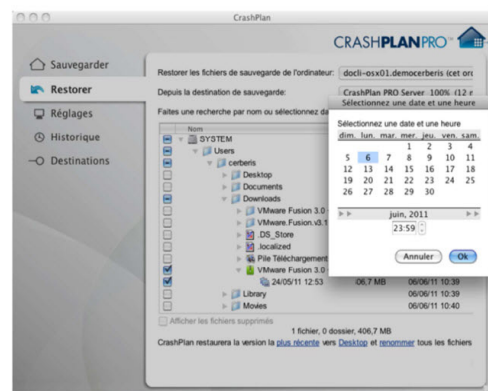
CrashPlan

CRASHPLANPRO

Sauvegarder

Restorer

Réglages

Historique

Destinations

Restorer les fichiers de sauvegarde de l'ordinateur: docli-osx01.democerberis (cet orc

Depuis la destination de sauvegarde: CrashPlan PRO Server 100% (12 r

Sélectionnez une date et une heure

Faites une recherche par nom ou sélectionnez de

Nom

SYSTEM

Users

cerberis

Desktop

Documents

Downloads

VMware Fusion 3.0

VMware.Fusion.v3.1

.DS_Store

.localized

Pile Téléchargement

VMware Fusion 3.0

24/05/11 12:53 | 06,7 MB | 06/06/11 10:39

Library | | 06/06/11 10:39

Movies | | 06/06/11 10:40

Sélectionnez une date et une heure

| dim. | lun. | mar. | mer. | jeu. | ven. | sam. |
|---|---|---|---|---|---|---|
| | | | 1 | 2 | 3 | 4 |
| 5 | 6 | 7 | 8 | 9 | 10 | 11 |
| 12 | 13 | 14 | 15 | 16 | 17 | 18 |
| 19 | 20 | 21 | 22 | 23 | 24 | 25 |
| 26 | 27 | 28 | 29 | 30 | | |

juin, 2011

23:59

Annuler

Ok

Afficher les fichiers supprimés

1 fichier, 0 dossier, 406,7 MB

CrashPlan restaurera la version la plus récente vers Desktop et renommer tous les fichiers